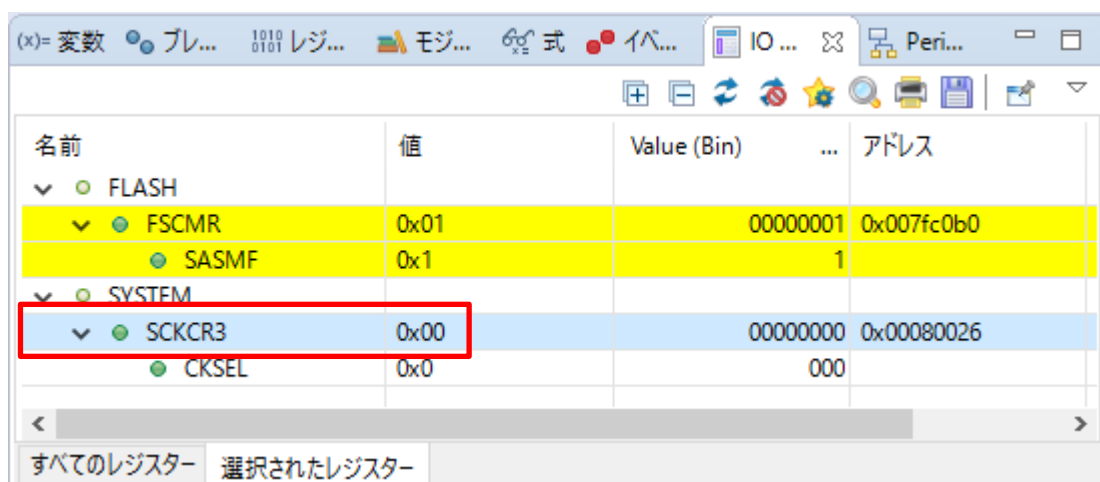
(x)= 変数 ブレ... レジ... モジ... 式 イベ... IO ... Peri...

| 名前 | 値 | Value (Bin) ... | アドレス |
|---|---|---|---|
| FLASH | | | |
| FSCMR | 0x01 | 00000001 | 0x007fc0b0 |
| SASMF | 0x1 | 1 | |
| SYSTEM | | | |
| SCKCR3 | 0x00 | 00000000 | 0x00080026 |
| CKSEL | 0x0 | 000 | |

すべてのレジスター 選択されたレジスター